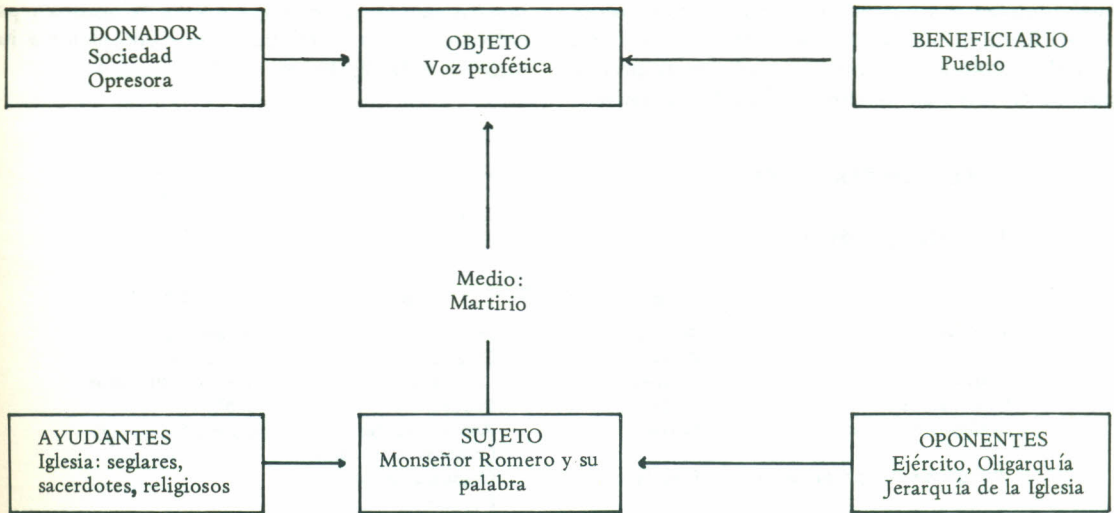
DONADOR
Sociedad
Opresora

OBJETO
Voz profética

BENEFICIARIO
Pueblo

Medio:
Martirio

AYUDANTES
Iglesia: seglares, sacerdotes, religiosos

SUJETO
Monseñor Romero y su palabra

OPONENTES
Ejército, Oligarquía
Jerarquía de la Iglesia